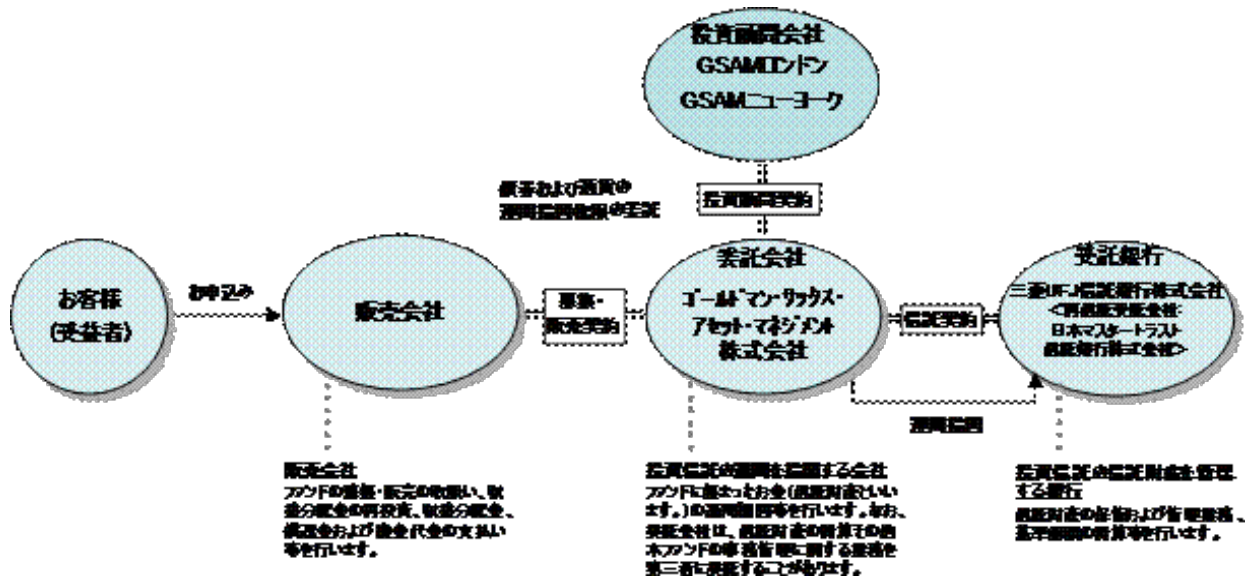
投資顧問会社
GSAMロンドン
GSAMニューヨーク

債券および通貨の
運用指図権限の委託

投資顧問契約

お客様
(受益者)

お申込み

販売会社

募集・
販売契約

委託会社
ゴールドマン・サックス・
アセット・マネジメント
株式会社

信託契約

受託銀行
三菱UFJ信託銀行株式会社
<再信託受託会社:
日本マスタートラスト
信託銀行株式会社>

運用指図

販売会社
ファンドの募集・販売の取扱い、収益分配金の再投資、収益分配金、償還金および換金代金の支払い等を行います。

投資信託の運用を担当する会社
ファンドに集まったお金(信託財産といいます。)の運用指図等を行います。なお、委託会社は、信託財産の計算その他本ファンドの事務管理に関する業務を第三者に委託することがあります。

投資信託の信託財産を保管・管理する銀行
信託財産の保管および管理業務、基準価額の計算等を行います。